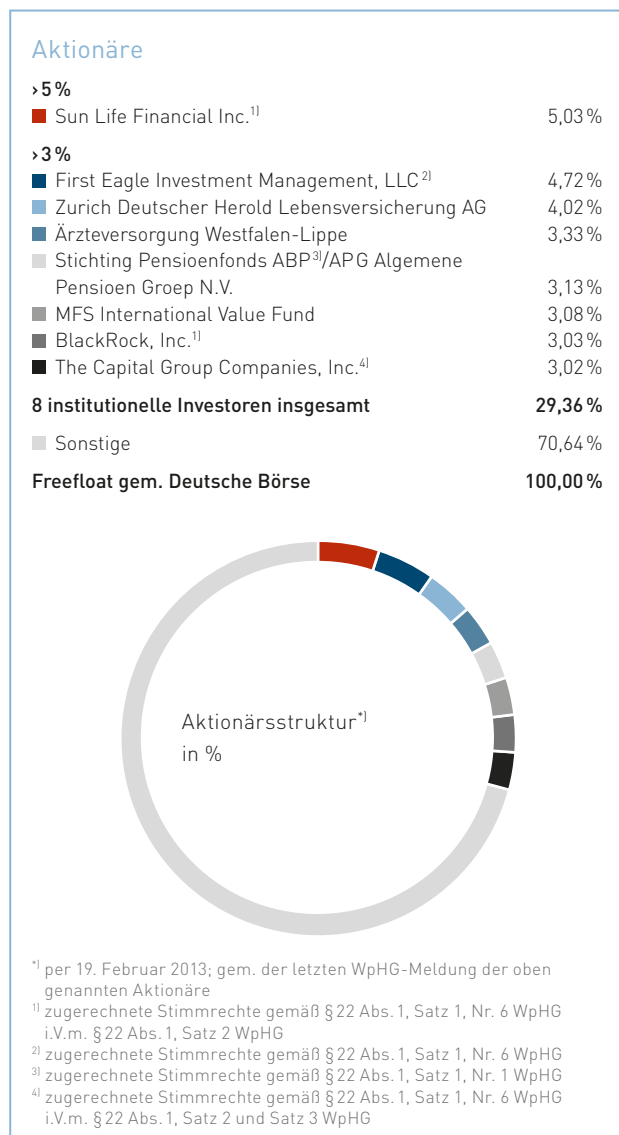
Aktionäre

›5 %

| | |
|---|---|
| Sun Life Financial Inc.$^{1)}$ | 5,03 % |

›3 %

| | |
|---|---|
| First Eagle Investment Management, LLC$^{2)}$ | 4,72 % |
| Zurich Deutscher Herold Lebensversicherung AG | 4,02 % |
| Ärzteversorgung Westfalen-Lippe | 3,33 % |
| Stichting Pensioenfonds ABP$^{3)}$/APG Algemene Pensioen Groep N.V. | 3,13 % |
| MFS International Value Fund | 3,08 % |
| BlackRock, Inc.$^{1)}$ | 3,03 % |
| The Capital Group Companies, Inc.$^{4)}$ | 3,02 % |
| **8 institutionelle Investoren insgesamt** | **29,36 %** |
| Sonstige | 70,64 % |
| **Freefloat gem. Deutsche Börse** | **100,00 %** |

Aktionärsstruktur$^{*)}$ in %

$^{*)}$ per 19. Februar 2013; gem. der letzten WpHG-Meldung der oben genannten Aktionäre
$^{1)}$ zugerechnete Stimmrechte gemäß § 22 Abs. 1, Satz 1, Nr. 6 WpHG i.V.m. § 22 Abs. 1, Satz 2 WpHG
$^{2)}$ zugerechnete Stimmrechte gemäß § 22 Abs. 1, Satz 1, Nr. 6 WpHG
$^{3)}$ zugerechnete Stimmrechte gemäß § 22 Abs. 1, Satz 1, Nr. 1 WpHG
$^{4)}$ zugerechnete Stimmrechte gemäß § 22 Abs. 1, Satz 1, Nr. 6 WpHG i.V.m. § 22 Abs. 1, Satz 2 und Satz 3 WpHG